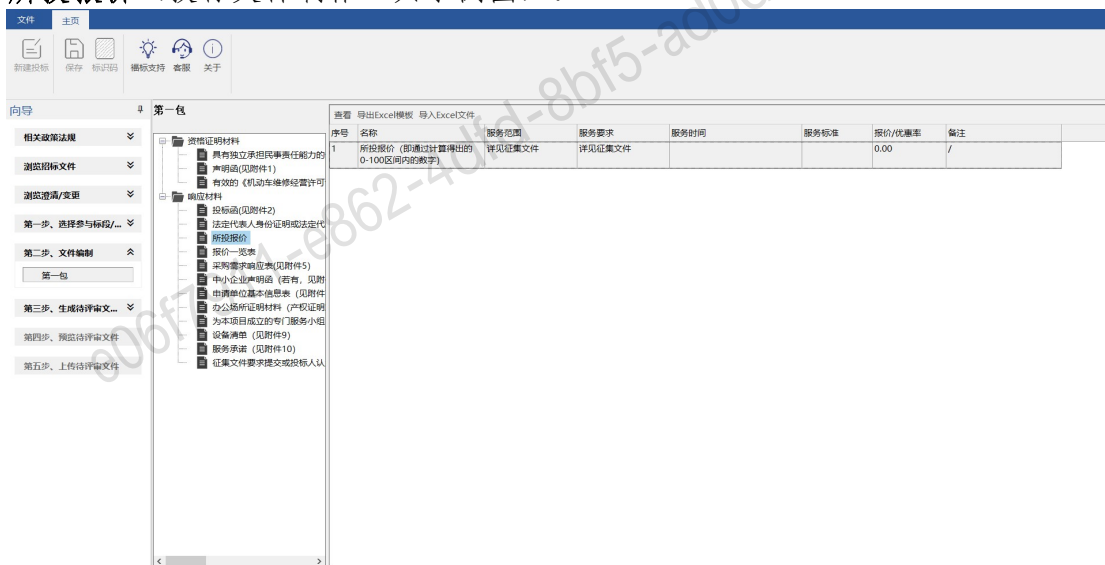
文件 主页

新建投标 保存 标识码 播标支持 客服 关于

向导

相关政策法规

浏览招标文件

浏览澄清/变更

第一步、选择参与标段/...

第二步、文件编制

第一包

第三步、生成待评审文...

第四步、预览待评审文件

第五步、上传待评审文件

第一包

资格证明材料
具有独立承担民事责任能力的
声明函(见附件1)
有效的《机动车维修经营许可
响应材料
投标函(见附件2)
法定代表人身份证明或法定代
所投报价
报价一览表
采购需求响应表(见附件5)
中小企业声明函（若有，见附
申请单位基本信息表（见附件
办公场所证明材料（产权证明
为本项目成立的专门服务小组
设备清单（见附件9）
服务承诺（见附件10）
征集文件要求提交或投标人认

查看 导出Excel模板 导入Excel文件

| 序号 | 名称 | 服务范围 | 服务要求 | 服务时间 | 服务标准 | 报价/优惠率 | 备注 |
|---|---|---|---|---|---|---|---|
| 1 | 所投报价（即通过计算得出的0-100区间内的数字） | 详见征集文件 | 详见征集文件 | | | 0.00 | / |

e06f7...-e862-4dfd-8bf5-ad0...